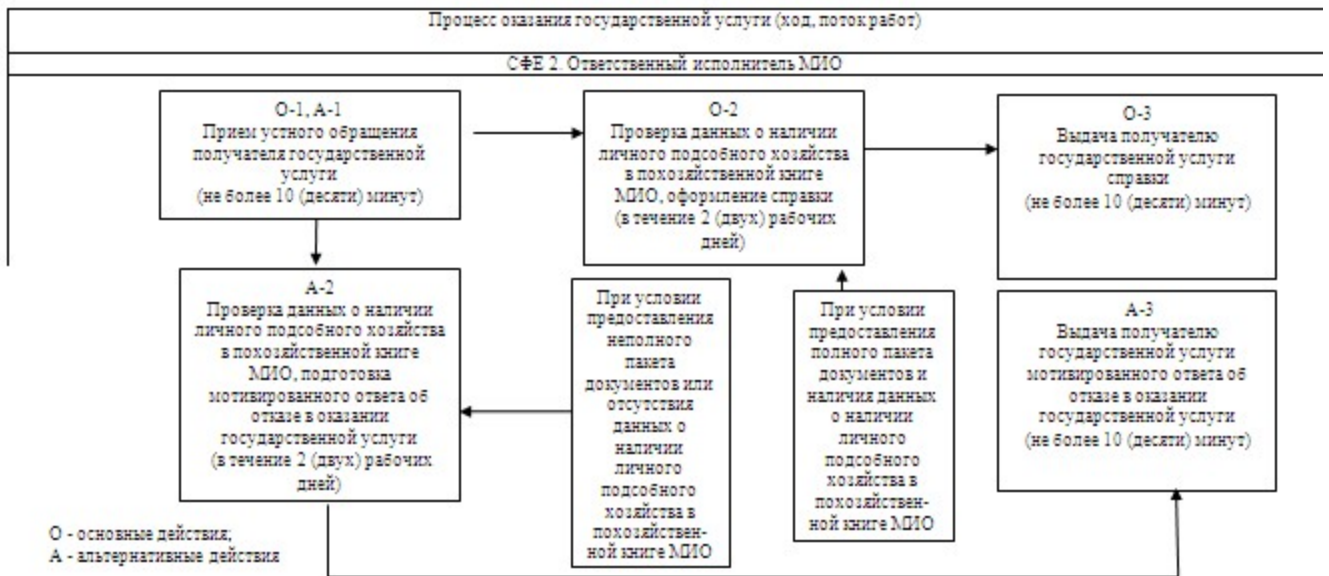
Процесс оказания государственной услуги (ход, поток работ)

СФЕ 2 Ответственный исполнитель МИО

О-1, А-1
Прием устного обращения получателя государственной услуги
(не более 10 (десяти) минут)

О-2
Проверка данных о наличии личного подсобного хозяйства в похозяйственной книге МИО, оформление справки
(в течение 2 (двух) рабочих дней)

О-3
Выдача получателю государственной услуги справки
(не более 10 (десяти) минут)

А-2
Проверка данных о наличии личного подсобного хозяйства в похозяйственной книге МИО, подготовка мотивированного ответа об отказе в оказании государственной услуги
(в течение 2 (двух) рабочих дней)

При условии предоставления неполного пакета документов или отсутствия данных о наличии личного подсобного хозяйства в похозяйственной книге МИО

При условии предоставления полного пакета документов и наличия данных о наличии личного подсобного хозяйства в похозяйственной книге МИО

А-3
Выдача получателю государственной услуги мотивированного ответа об отказе в оказании государственной услуги
(не более 10 (десяти) минут)

О - основные действия;
А - альтернативные действия